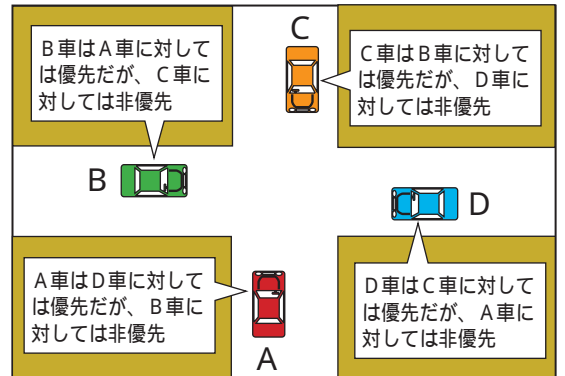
Ｂ車はＡ車に対しては優先だが、Ｃ車に対しては非優先

C

Ｃ車はＢ車に対しては優先だが、Ｄ車に対しては非優先

B

D

Ａ車はＤ車に対しては優先だが、Ｂ車に対しては非優先

Ｄ車はＣ車に対しては優先だが、Ａ車に対しては非優先

A